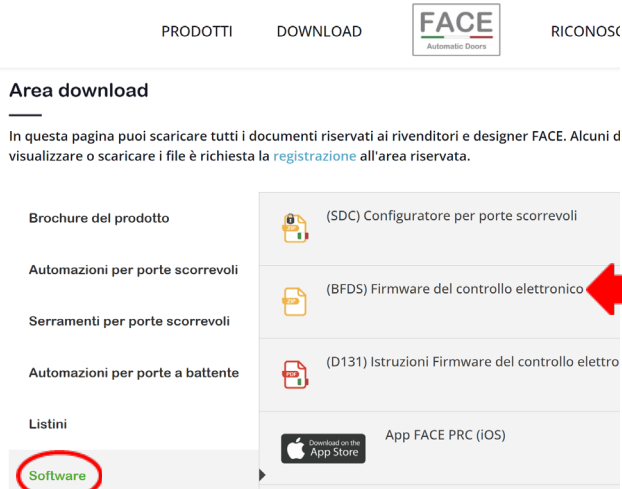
PRODOTTI DOWNLOAD FACE Automatic Doors RICONOSC

Area download

In questa pagina puoi scaricare tutti i documenti riservati ai rivenditori e designer FACE. Alcuni d visualizzare o scaricare i file è richiesta la registrazione all'area riservata.

Brochure del prodotto

Automazioni per porte scorrevoli

Serramenti per porte scorrevoli

Automazioni per porte a battente

Listini

Software

(SDC) Configuratore per porte scorrevoli

(BFDS) Firmware del controllo elettronico

PDF

(D131) Istruzioni Firmware del controllo elettro

Download on the App Store

App FACE PRC (iOS)